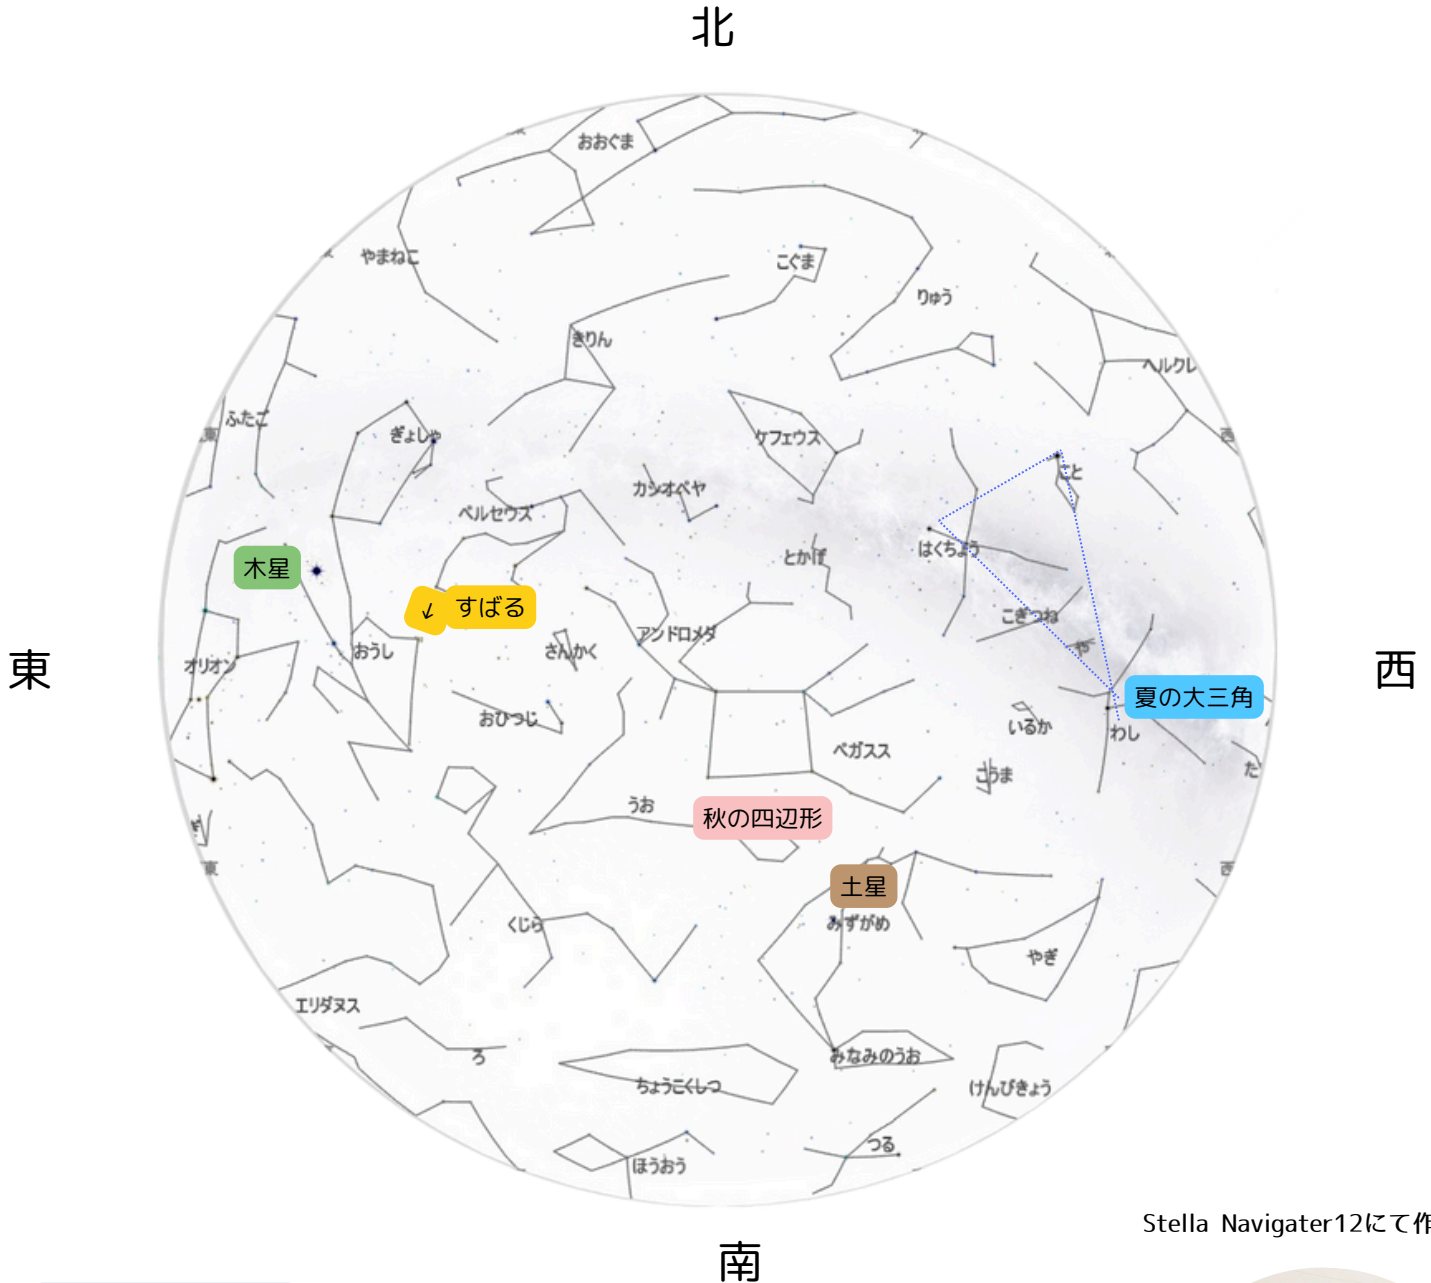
北

おおぐま
やまねこ
こぐま
りゅう
きりん
ヘルクレ
ふたご
ぎょしゃ
ケフェウス
カシオペヤ
こと
ペルセウス
はくちょう
とかげ
木星
すばる
こぎつね
アンドロメダ
東
おうし
さんかく
西
オリオン
夏の大三角
おひつじ
いるか
わし
ペガスス
こうま
うお
秋の四辺形
土星
みずがめ
くじら
やぎ
エリダヌス
ろ
みなみのうお
ちょうこくしつ
けんびきょう
つる
ほうおう
Stella Navigater12にて作
南